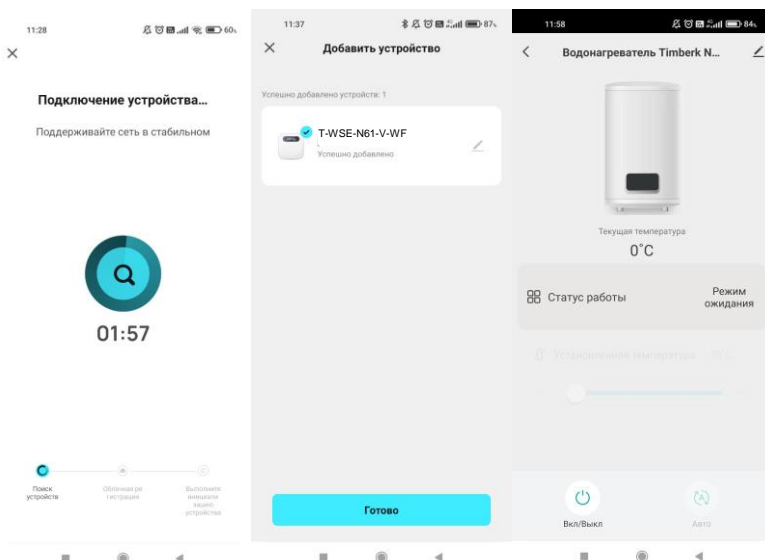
11:28 60

Подключение устройства...

Поддерживайте сеть в стабильном

01:57

Поиск устройства

Облачная ре гистрация

Выполните инициали зацию устройства

11:37 87

Добавить устройство

Успешно добавлено устройств: 1

T-WSE-N61-V-WF

Успешно добавлено

Готово

11:58 84

Водонагреватель Timberk N...

Текущая температура

0°C

Статус работы

Режим ожидания

Установленная температура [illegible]

Вкл/Выкл

Авто